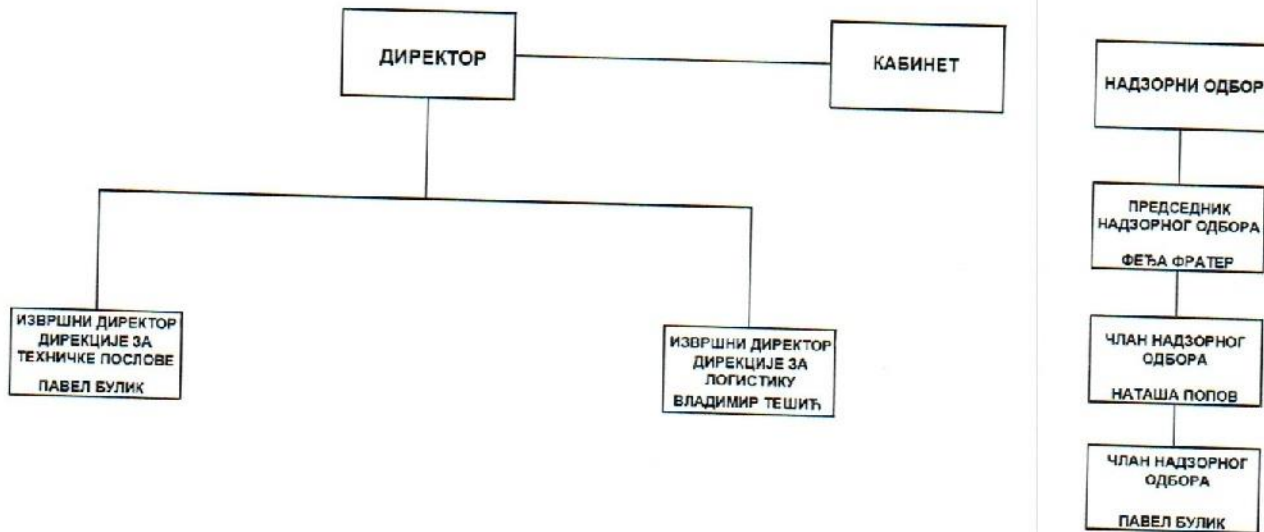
ДИРЕКТОР

КАБИНЕТ

ИЗВРШНИ ДИРЕКТОР ДИРЕКЦИЈЕ ЗА ТЕХНИЧКЕ ПОСЛОВЕ
ПАВЕЛ БУЛИК

ИЗВРШНИ ДИРЕКТОР ДИРЕКЦИЈЕ ЗА ЛОГИСТИКУ
ВЛАДИМИР ТЕШИЋ

НАДЗОРНИ ОДБОР

ПРЕДСЕДНИК НАДЗОРНОГ ОДБОРА
ФЕЂА ФРАТЕР

ЧЛАН НАДЗОРНОГ ОДБОРА
НАТАША ПОПОВ

ЧЛАН НАДЗОРНОГ ОДБОРА
ПАВЕЛ БУЛИК